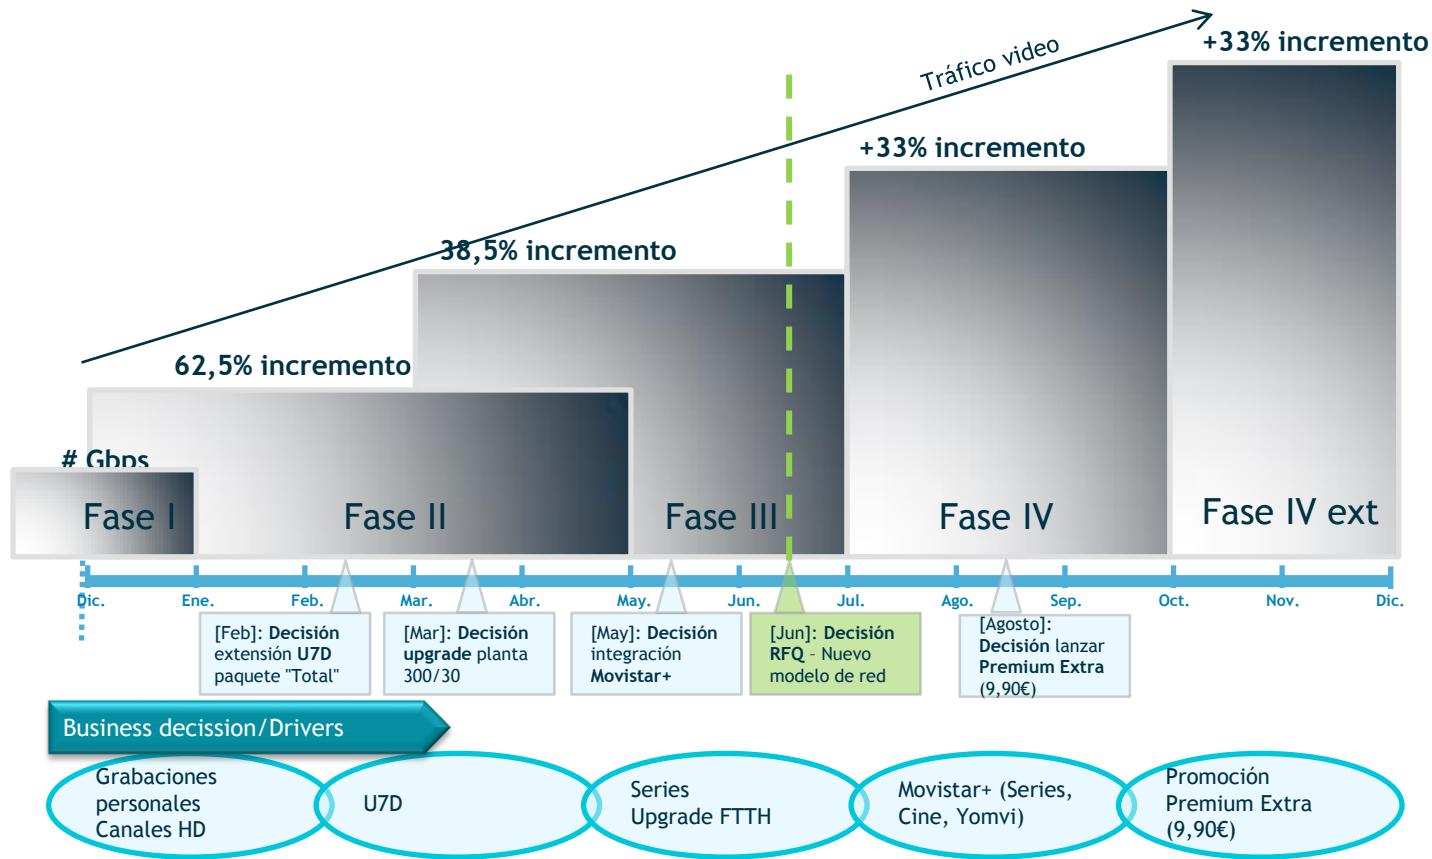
Tráfico video

+33% incremento

+33% incremento

38,5% incremento

62,5% incremento

# Gbps

Fase I

Fase II

Fase III

Fase IV

Fase IV ext

Dic. Ene. Feb. Mar. Abr. May. Jun. Jul. Ago. Sep. Oct. Nov. Dic.

[Feb]: Decisión extensión U7D paquete "Total"

[Mar]: Decisión upgrade planta 300/30

[May]: Decisión integración Movistar+

[Jun]: Decisión RFQ – Nuevo modelo de red

[Agosto]: Decisión lanzar Premium Extra (9,90€)

Business decission/Drivers

Grabaciones personales Canales HD

U7D

Series Upgrade FTTH

Movistar+ (Series, Cine, Yomvi)

Promoción Premium Extra (9,90€)